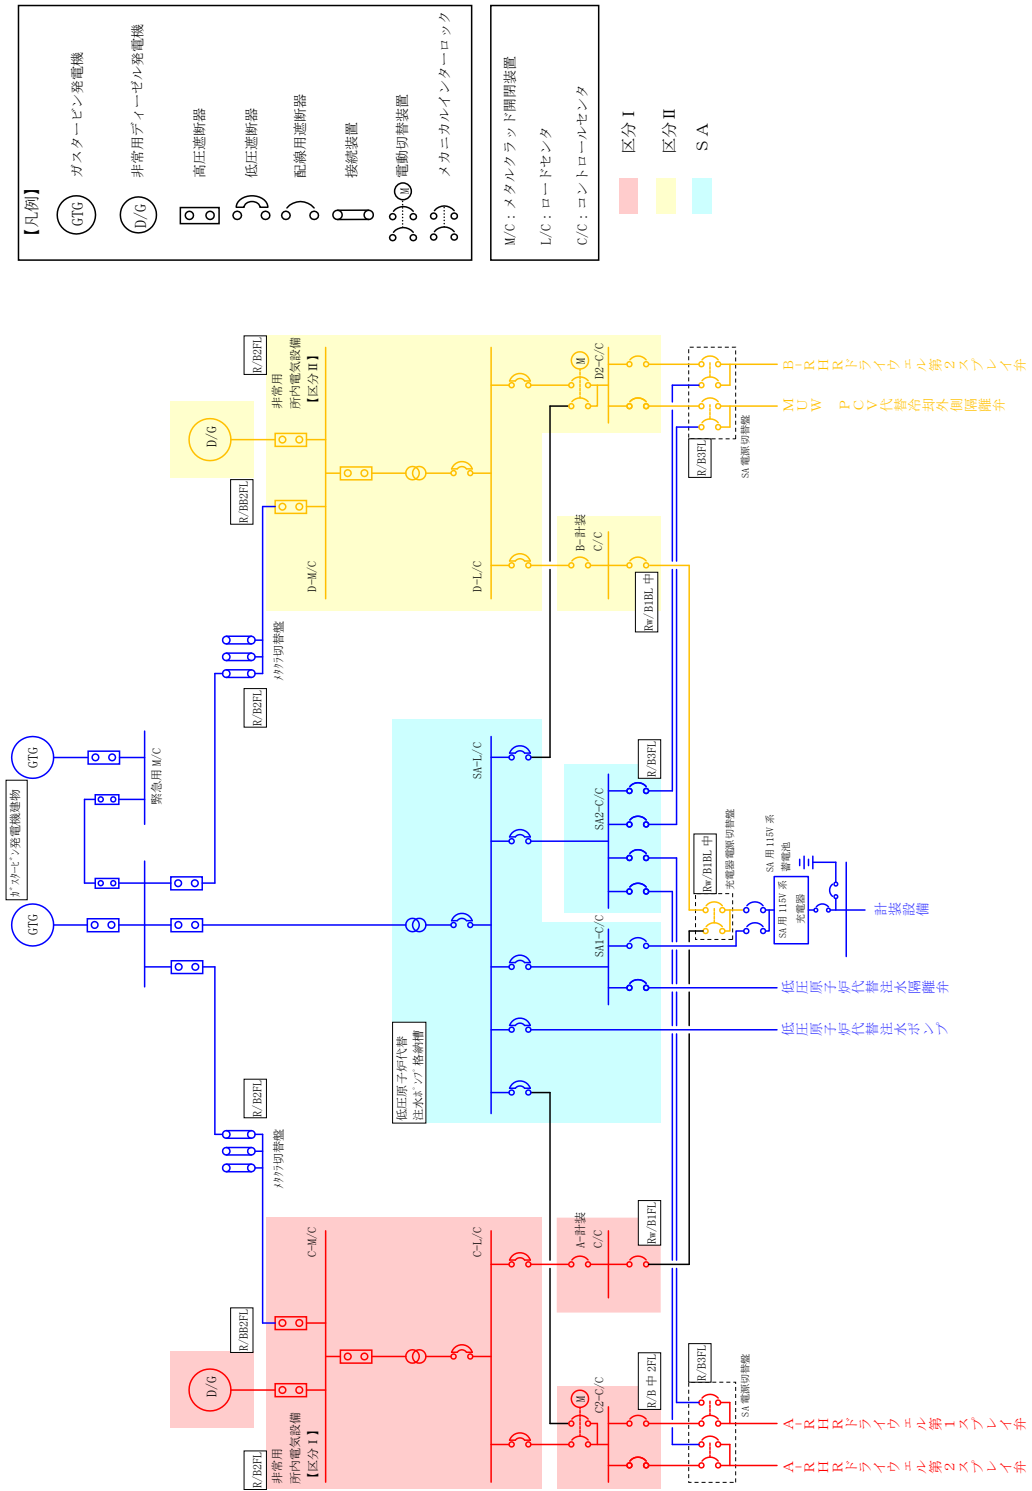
【凡例】
GTG ガスタービン発電機
D/G 非常用ディーゼル発電機
高圧遮断器
低圧遮断器
配線用遮断器
接続装置
M 電動切替装置
メカニカルインターロック

M/C：メタルクラッド開閉装置
L/C：ロードセンタ
C/C：コントロールセンタ

区分 I
区分 II
SA

GTG
GTG
ｶﾞｽﾀｰﾋﾞﾝ発電機建物
緊急用 M/C
R/B2FL
ﾒﾀｸﾗ切替盤
R/BB2FL
D/G
R/B2FL
非常用所内電気設備【区分 II】
D-M/C
D-L/C
M
D2-C/C
B-計装 C/C
Rw/B1BL 中
R/B3FL
SA 電源切替盤
B-RHR ドライウェル第2スプレイ弁
MUW PCV 代替冷却外側隔離弁
SA-L/C
R/B3FL
SA2-C/C
SA1-C/C
Rw/B1BL 中
充電器 電源切替盤
SA 用 115V 系 蓄電池
SA 用 115V 系 充電器
計装設備
低圧原子炉代替注水隔離弁
低圧原子炉代替注水ポンプ
低圧原子炉代替注水ﾎﾟﾝﾌﾟ格納槽
R/B2FL
ﾒﾀｸﾗ切替盤
C-M/C
C-L/C
A-計装 C/C
Rw/B1FL
R/BB2FL
D/G
R/B2FL
非常用所内電気設備【区分 I】
M
C2-C/C
R/B 中 2FL
R/B3FL
SA 電源切替盤
A-RHR ドライウェル第1スプレイ弁
A-RHR ドライウェル第2スプレイ弁